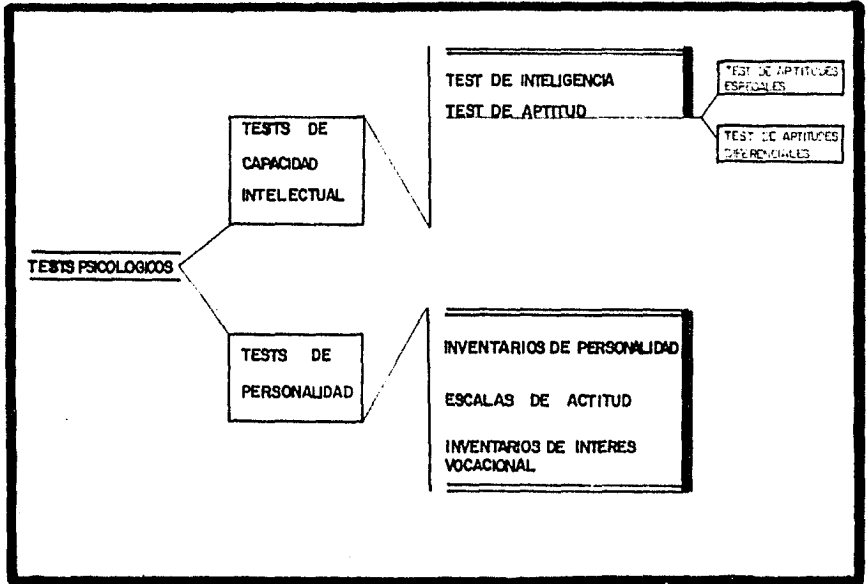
TESTS PSICOLOGICOS

TESTS DE CAPACIDAD INTELECTUAL

TEST DE INTELIGENCIA

TEST DE APTITUD

TEST DE APTITUDES ESPECIALES

TEST DE APTITUDES DIFERENCIALES

TESTS DE PERSONALIDAD

INVENTARIOS DE PERSONALIDAD

ESCALAS DE ACTITUD

INVENTARIOS DE INTERES VOCACIONAL